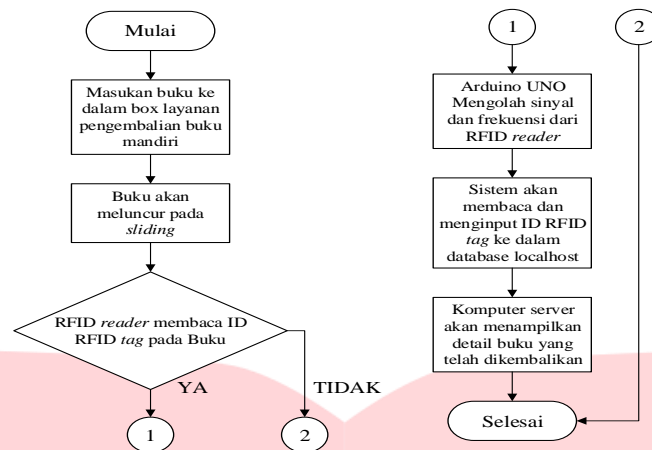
Mulai

Masukan buku ke dalam box layanan pengembalian buku mandiri

Buku akan meluncur pada *sliding*

RFID *reader* membaca ID RFID *tag* pada Buku

YA

TIDAK

1

2

1

2

Arduino UNO Mengolah sinyal dan frekuensi dari RFID *reader*

Sistem akan membaca dan menginput ID RFID *tag* ke dalam database localhost

Komputer server akan menampilkan detail buku yang telah dikembalikan

Selesai